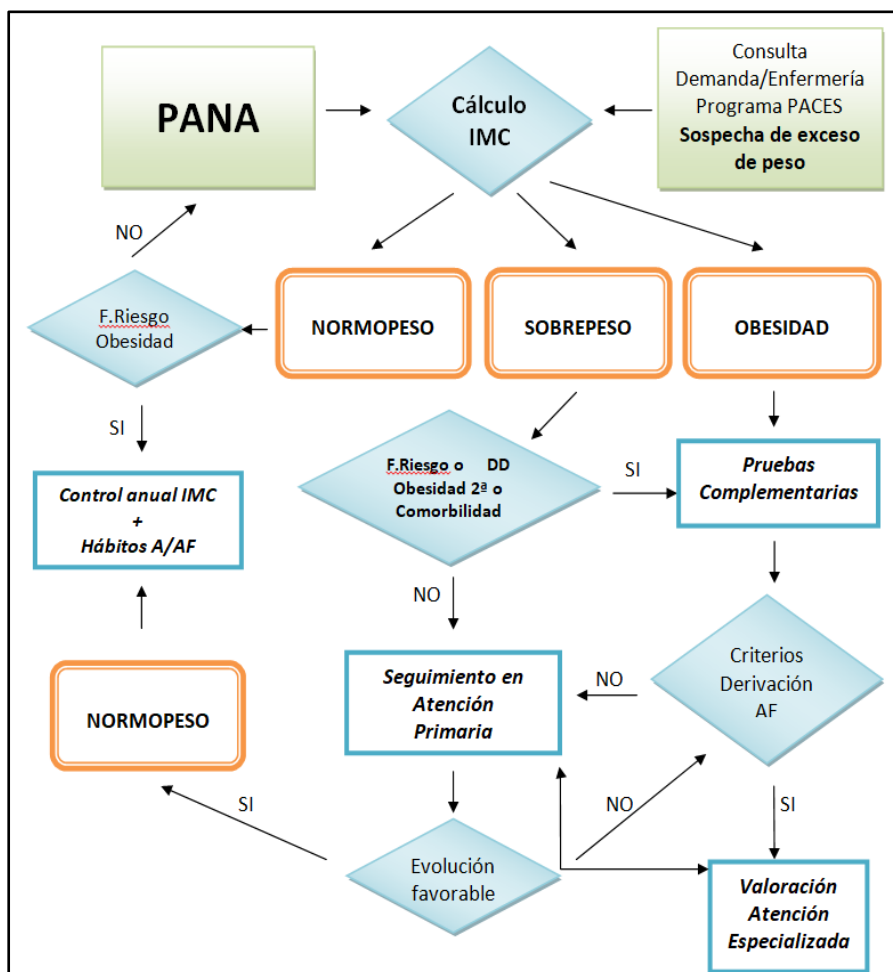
PANA

Cálculo IMC

Consulta Demanda/Enfermería Programa PACES **Sospecha de exceso de peso**

NO

F.Riesgo Obesidad

NORMOPESO

SOBREPESO

OBESIDAD

SI

Control anual IMC + Hábitos A/AF

F.Riesgo o DD Obesidad 2ª o Comorbilidad

SI

Pruebas Complementarias

NO

Seguimiento en Atención Primaria

NO

Criterios Derivación AF

NORMOPESO

SI

NO

SI

Evolución favorable

Valoración Atención Especializada